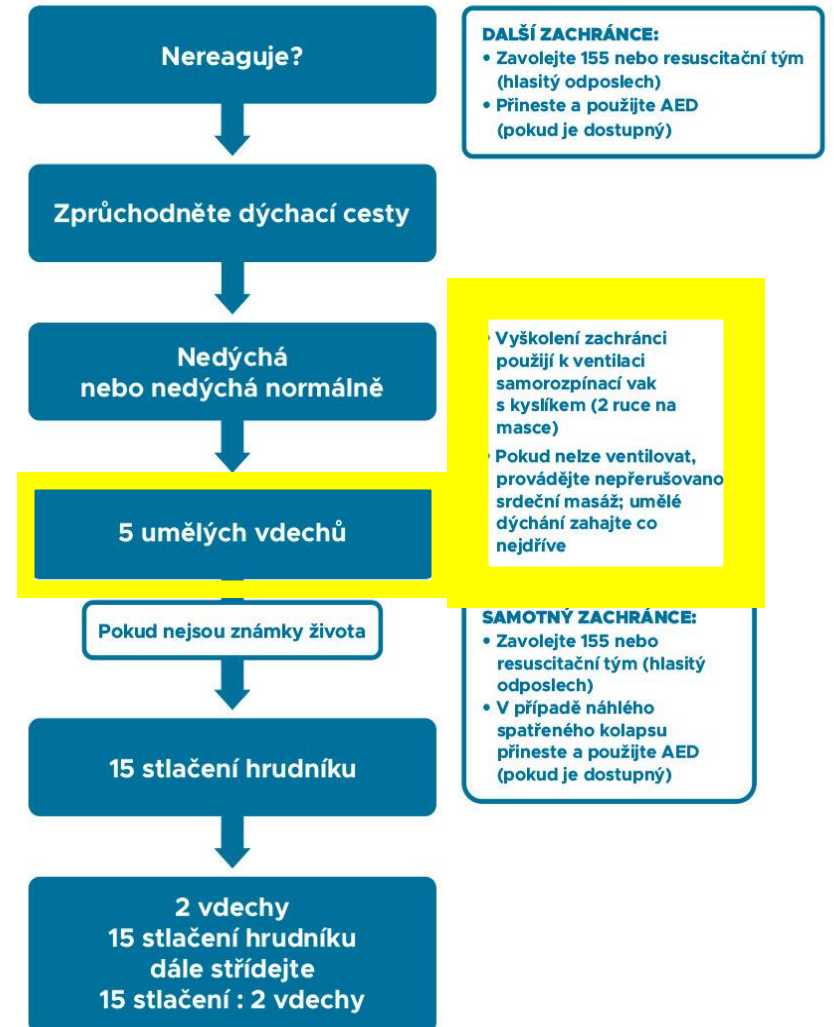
Nereaguje?

DALŠÍ ZACHRÁNCE:
• Zavolejte 155 nebo resuscitační tým (hlasitý odposlech)
• Přineste a použijte AED (pokud je dostupný)

Zprůchodněte dýchací cesty

Nedýchá nebo nedýchá normálně

• Vyškolení zachránci použijí k ventilaci samorozpínací vak s kyslíkem (2 ruce na masce)
• Pokud nelze ventilovat, provádějte nepřerušovano srdeční masáž; umělé dýchání zahajte co nejdříve

5 umělých vdechů

Pokud nejsou známky života

SAMOTNÝ ZACHRÁNCE:
• Zavolejte 155 nebo resuscitační tým (hlasitý odposlech)
• V případě náhlého spatřeného kolapsu přineste a použijte AED (pokud je dostupný)

15 stlačení hrudníku

2 vdechy
15 stlačení hrudníku
dále střídejte
15 stlačení : 2 vdechy